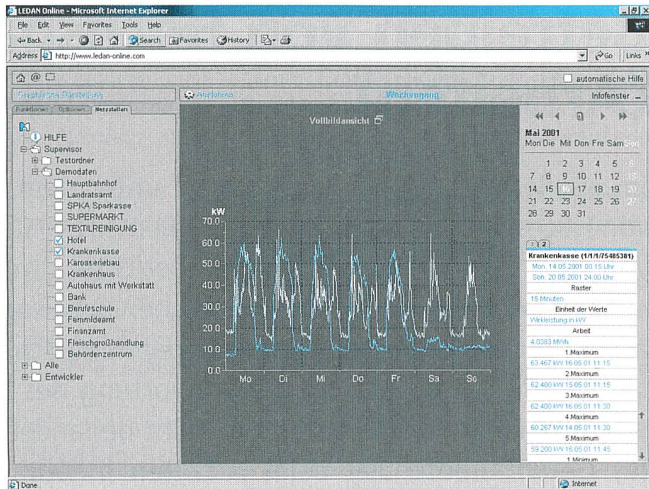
LEDAN Online - Microsoft Internet Explorer

File Edit View Favorites Tools Help

Back Search Favorites History

Address http://www.ledan-online.com

Go Links

automatische Hilfe

Graphische Darstellung

Arbeitsfenster

Wirkleistung

Infofenster

Funktionen Optionen Messstellen

HILFE
Supervisor
Testordner
Demodaten
Hauptbahnhof
Landratsamt
SPKA Sparkasse
SUPERMARKT
TEXTILREINIGUNG
Hotel
Krankenkasse
Karosseriebau
Krankenhaus
Autohaus mit Werkstatt
Bank
Berufsschule
Fernmeldeamt
Finanzamt
Fleischgroßhandlung
Behördenzentrum
Alle
Entwickler

Vollbildansicht

kW
70.0
60.0
50.0
40.0
30.0
20.0
10.0
0.0
Mo Di Mi Do Fr Sa So

Mai 2001
Mon Die Mit Don Fre Sam Son

| | | 1 | 2 | 3 | 4 | 5 | 6 |
|---|---|---|---|---|---|---|---|
| 7 | 8 | 9 | 10 | 11 | 12 | 13 |
| 14 | 15 | 16 | 17 | 18 | 19 | 20 |
| 21 | 22 | 23 | 24 | 25 | 26 | 27 |
| 28 | 29 | 30 | 31 | | | |

1 2

Krankenkasse (1/1/1/75485301)
Mon. 14.05.2001 00:15 Uhr
Son. 20.05.2001 24:00 Uhr
Raster
15 Minuten
Einheit der Werte
Wirkleistung in kW
Arbeit
4.0383 MWh
1 Maximum
63.467 kW 16.05.01 11:15
2 Maximum
62.400 kW 15.05.01 11:15
3 Maximum
62.400 kW 16.05.01 11:30
4 Maximum
60.267 kW 14.05.01 11:30
5 Maximum
59.200 kW 16.05.01 11:45
1 Minimum

Done

Internet